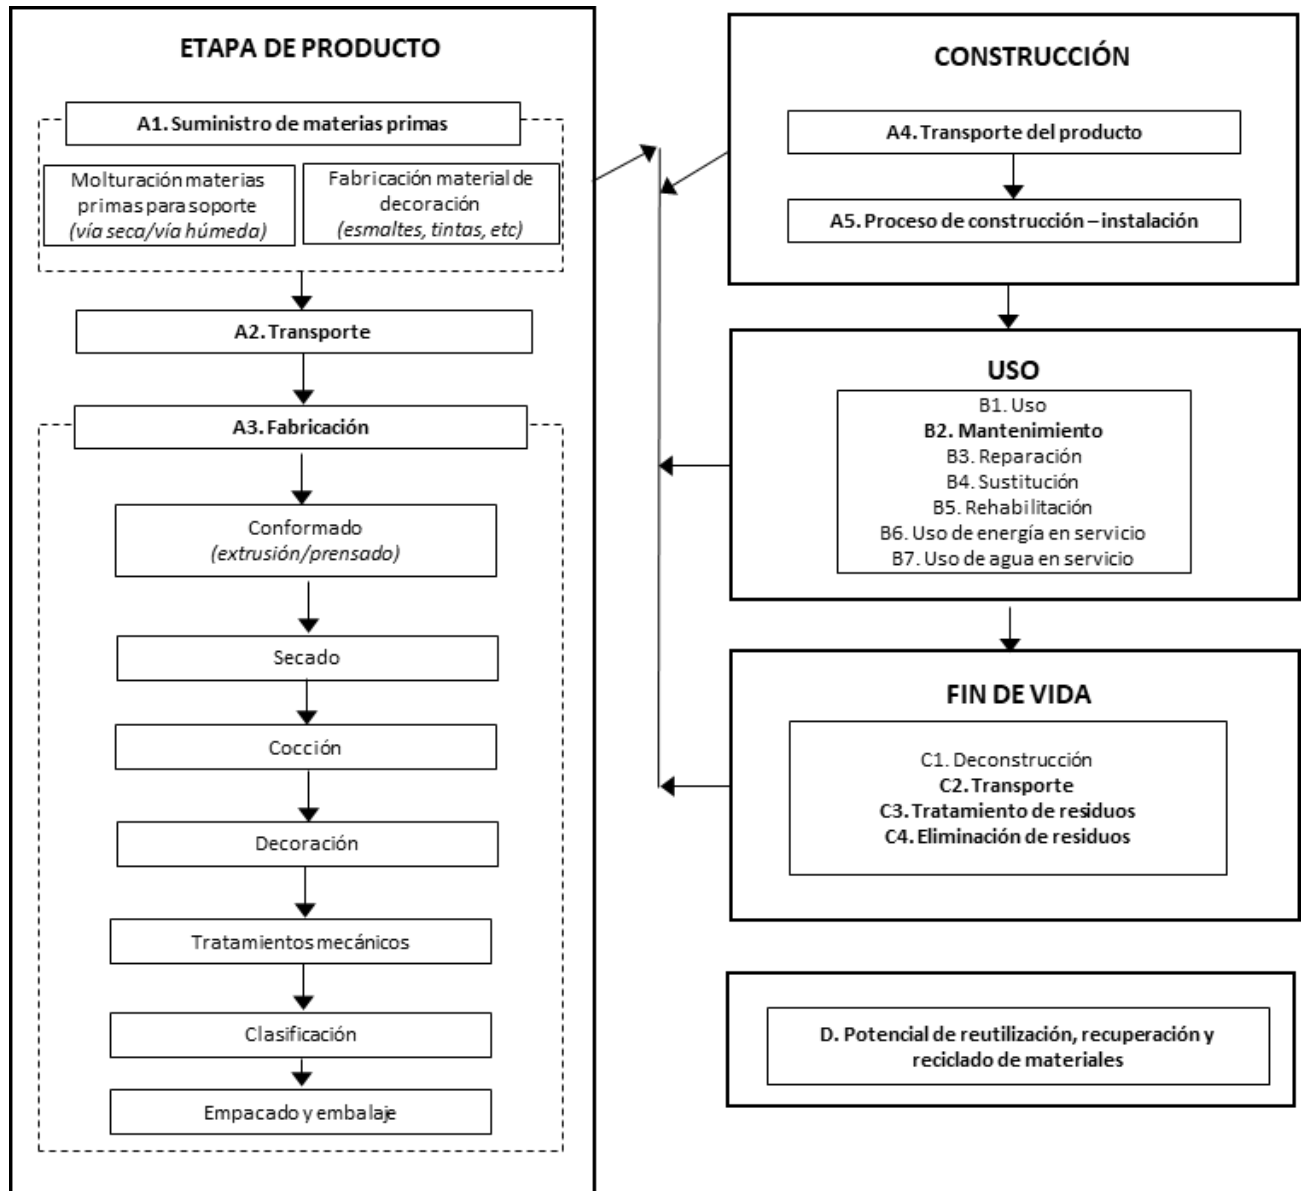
ETAPA DE PRODUCTO

A1. Suministro de materias primas

Molturación materias primas para soporte
(vía seca/vía húmeda)

Fabricación material de decoración
(esmaltes, tintas, etc)

A2. Transporte

A3. Fabricación

Conformado
(extrusión/prensado)

Secado

Cocción

Decoración

Tratamientos mecánicos

Clasificación

Empacado y embalaje

CONSTRUCCIÓN

A4. Transporte del producto

A5. Proceso de construcción – instalación

USO

B1. Uso
B2. Mantenimiento
B3. Reparación
B4. Sustitución
B5. Rehabilitación
B6. Uso de energía en servicio
B7. Uso de agua en servicio

FIN DE VIDA

C1. Deconstrucción
C2. Transporte
C3. Tratamiento de residuos
C4. Eliminación de residuos

D. Potencial de reutilización, recuperación y reciclado de materiales